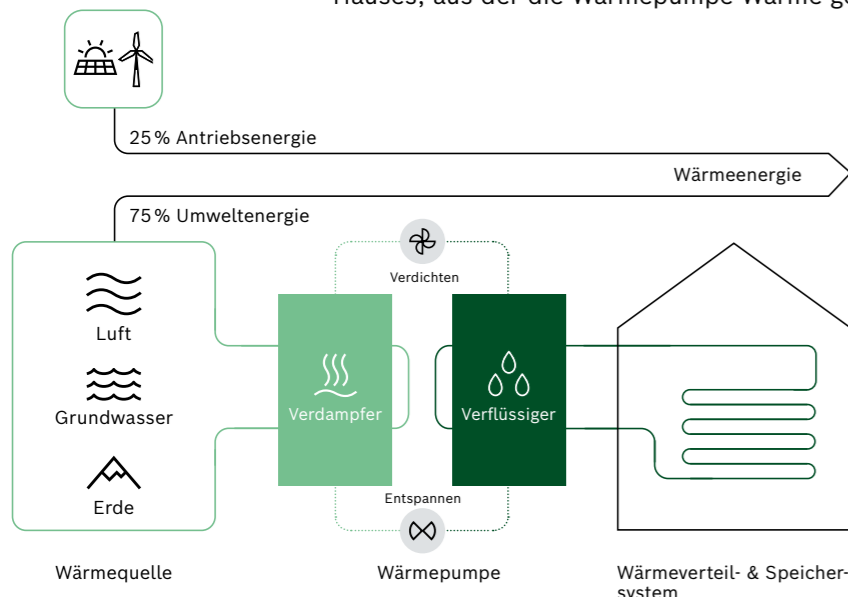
Hauses, aus der die Wärmepumpe Wärme ge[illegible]

25 % Antriebsenergie

Wärmeenergie

75 % Umweltenergie

Verdichten

Luft

Grundwasser

Erde

Verdampfer

Verflüssiger

Entspannen

Wärmequelle

Wärmepumpe

Wärmeverteil- & Speichersystem